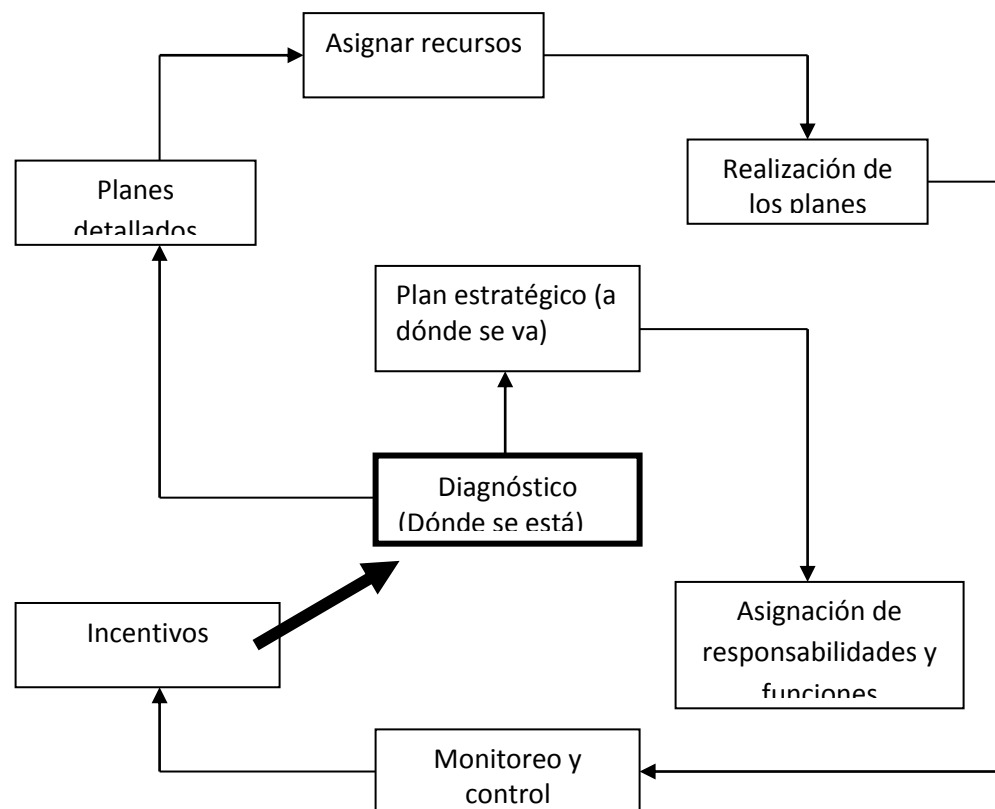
Asignar recursos

Planes detallados

Realización de los planes

Plan estratégico (a dónde se va)

Diagnóstico (Dónde se está)

Incentivos

Asignación de responsabilidades y funciones

Monitoreo y control